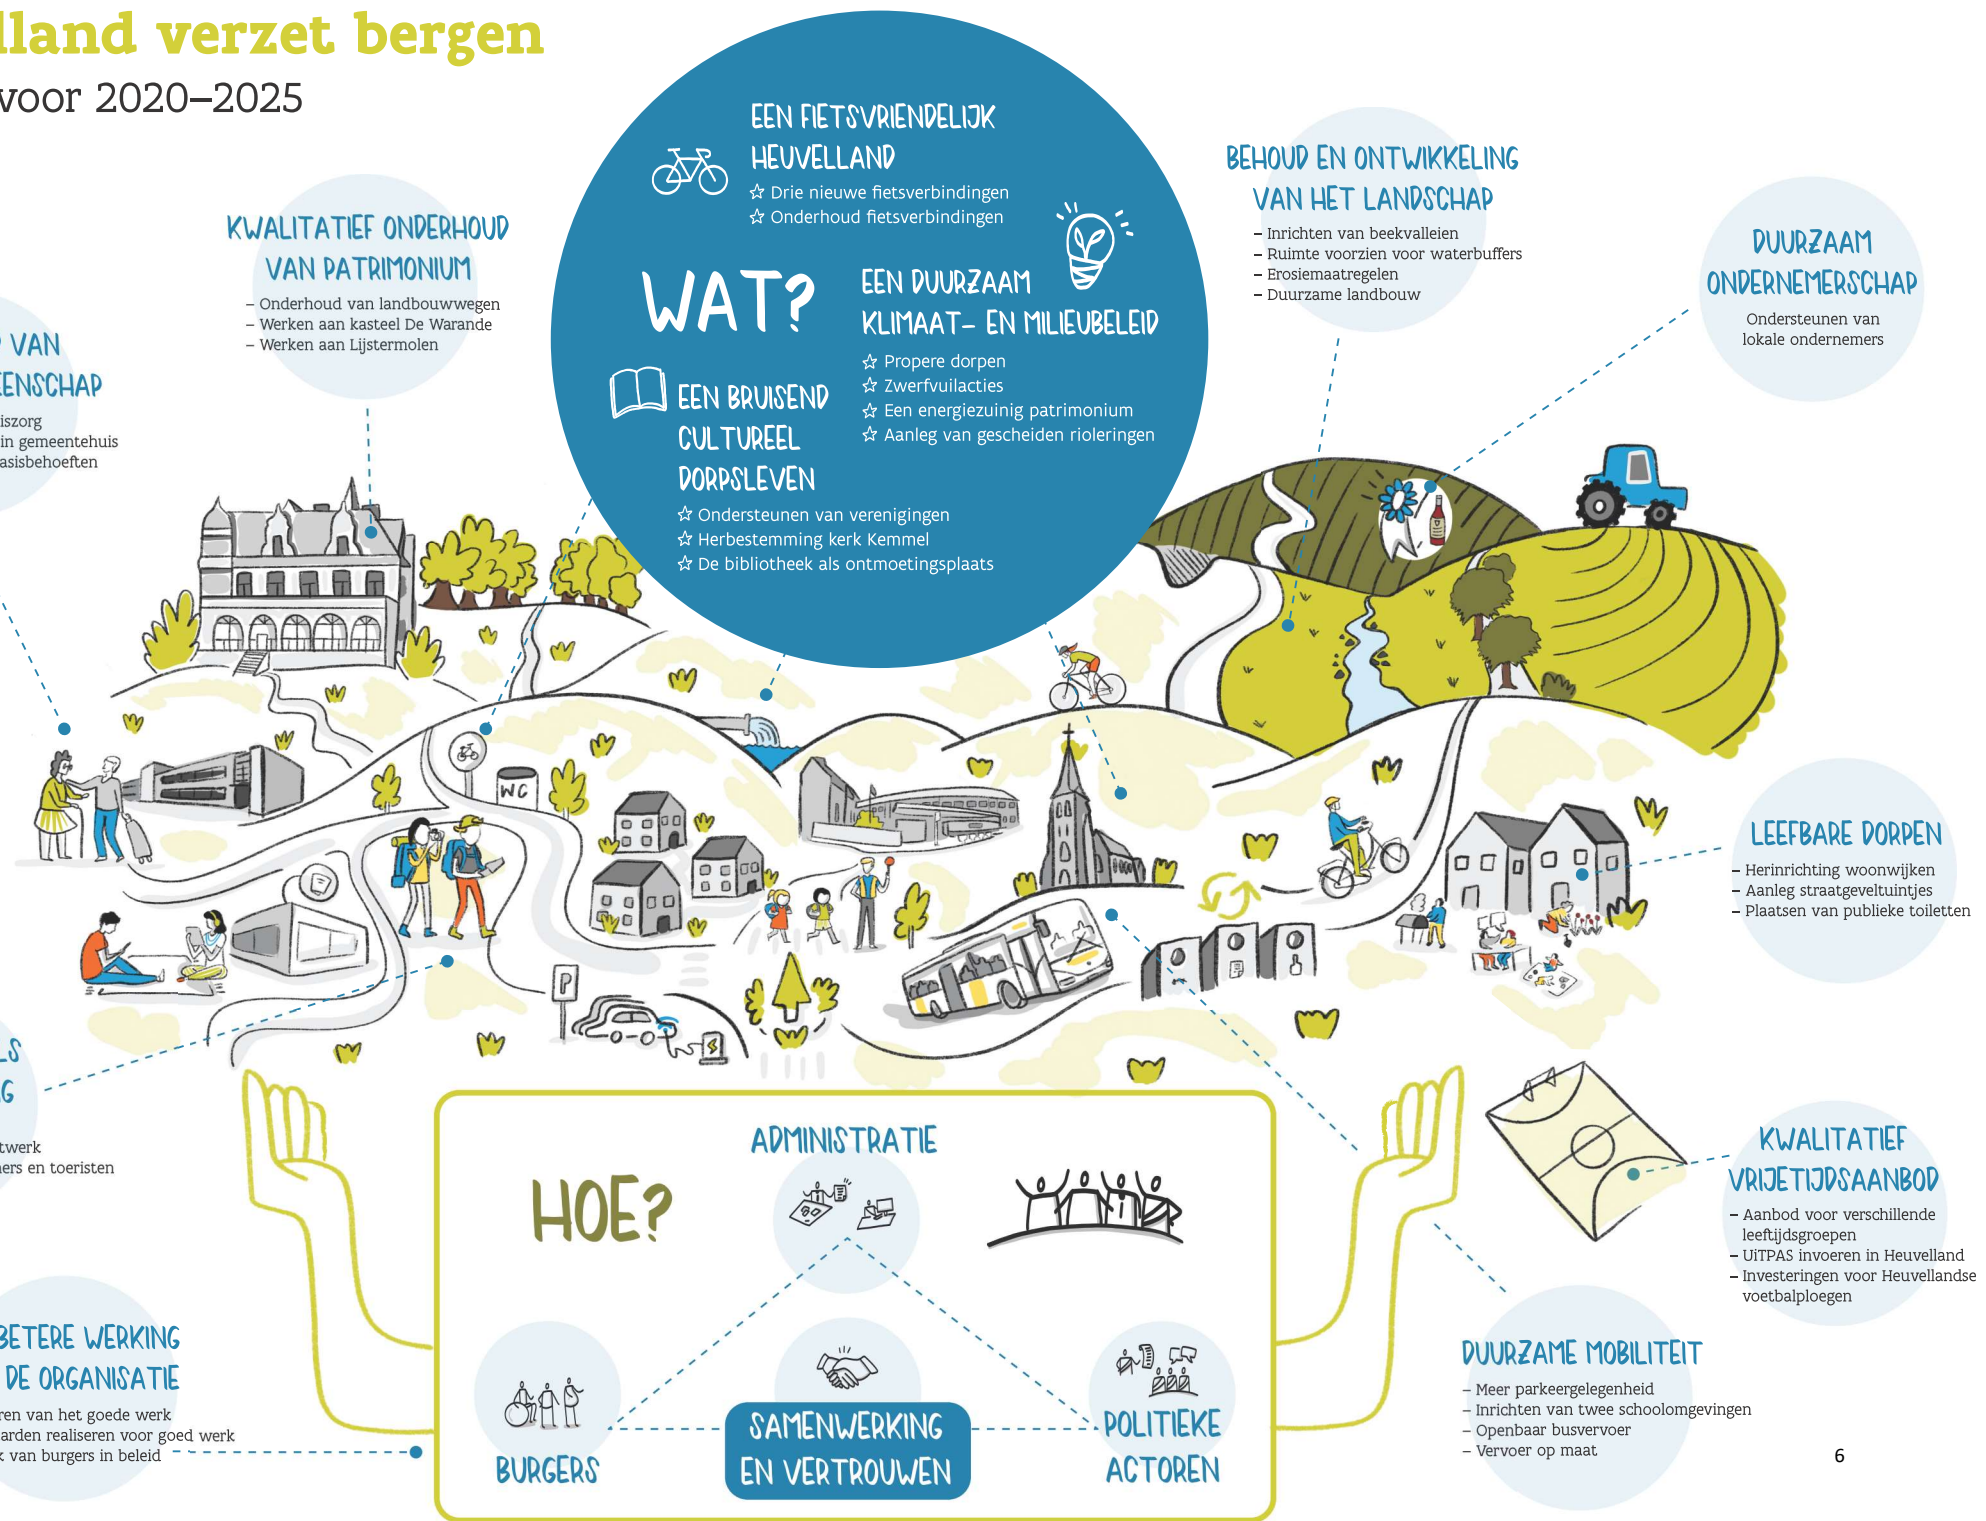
lland verzet bergen
voor 2020–2025

WAT?

EEN FIETSVRIENDELIJK HEUVELLAND
✩ Drie nieuwe fietsverbindingen
✩ Onderhoud fietsverbindingen

EEN DUURZAAM KLIMAAT- EN MILIEUBELEID
✩ Propere dorpen
✩ Zwerfvuilacties
✩ Een energiezuinig patrimonium
✩ Aanleg van gescheiden rioleringen

EEN BRUISEND CULTUREEL DORPSLEVEN
✩ Ondersteunen van verenigingen
✩ Herbestemming kerk Kemmel
✩ De bibliotheek als ontmoetingsplaats

KWALITATIEF ONDERHOUD VAN PATRIMONIUM
– Onderhoud van landbouwwegen
– Werken aan kasteel De Warande
– Werken aan Lijstermolen

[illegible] VAN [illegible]ENSCHAP
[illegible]iszorg
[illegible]in gemeentehuis
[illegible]asisbehoeften

BEHOUD EN ONTWIKKELING VAN HET LANDSCHAP
– Inrichten van beekvalleien
– Ruimte voorzien voor waterbuffers
– Erosiemaatregelen
– Duurzame landbouw

DUURZAAM ONDERNEMERSCHAP
Ondersteunen van lokale ondernemers

WC

P

LEEFBARE DORPEN
– Herinrichting woonwijken
– Aanleg straatgeveltuintjes
– Plaatsen van publieke toiletten

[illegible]LS
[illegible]G
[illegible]twerk
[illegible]ers en toeristen

HOE?

ADMINISTRATIE

BURGERS

SAMENWERKING EN VERTROUWEN

POLITIEKE ACTOREN

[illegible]BETERE WERKING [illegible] DE ORGANISATIE
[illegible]ren van het goede werk
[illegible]arden realiseren voor goed werk
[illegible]k van burgers in beleid

KWALITATIEF VRIJETIJDSAANBOD
– Aanbod voor verschillende leeftijdsgroepen
– UiTPAS invoeren in Heuvelland
– Investeringen voor Heuvellandse voetbalploegen

DUURZAME MOBILITEIT
– Meer parkeergelegenheid
– Inrichten van twee schoolomgevingen
– Openbaar busvervoer
– Vervoer op maat

6